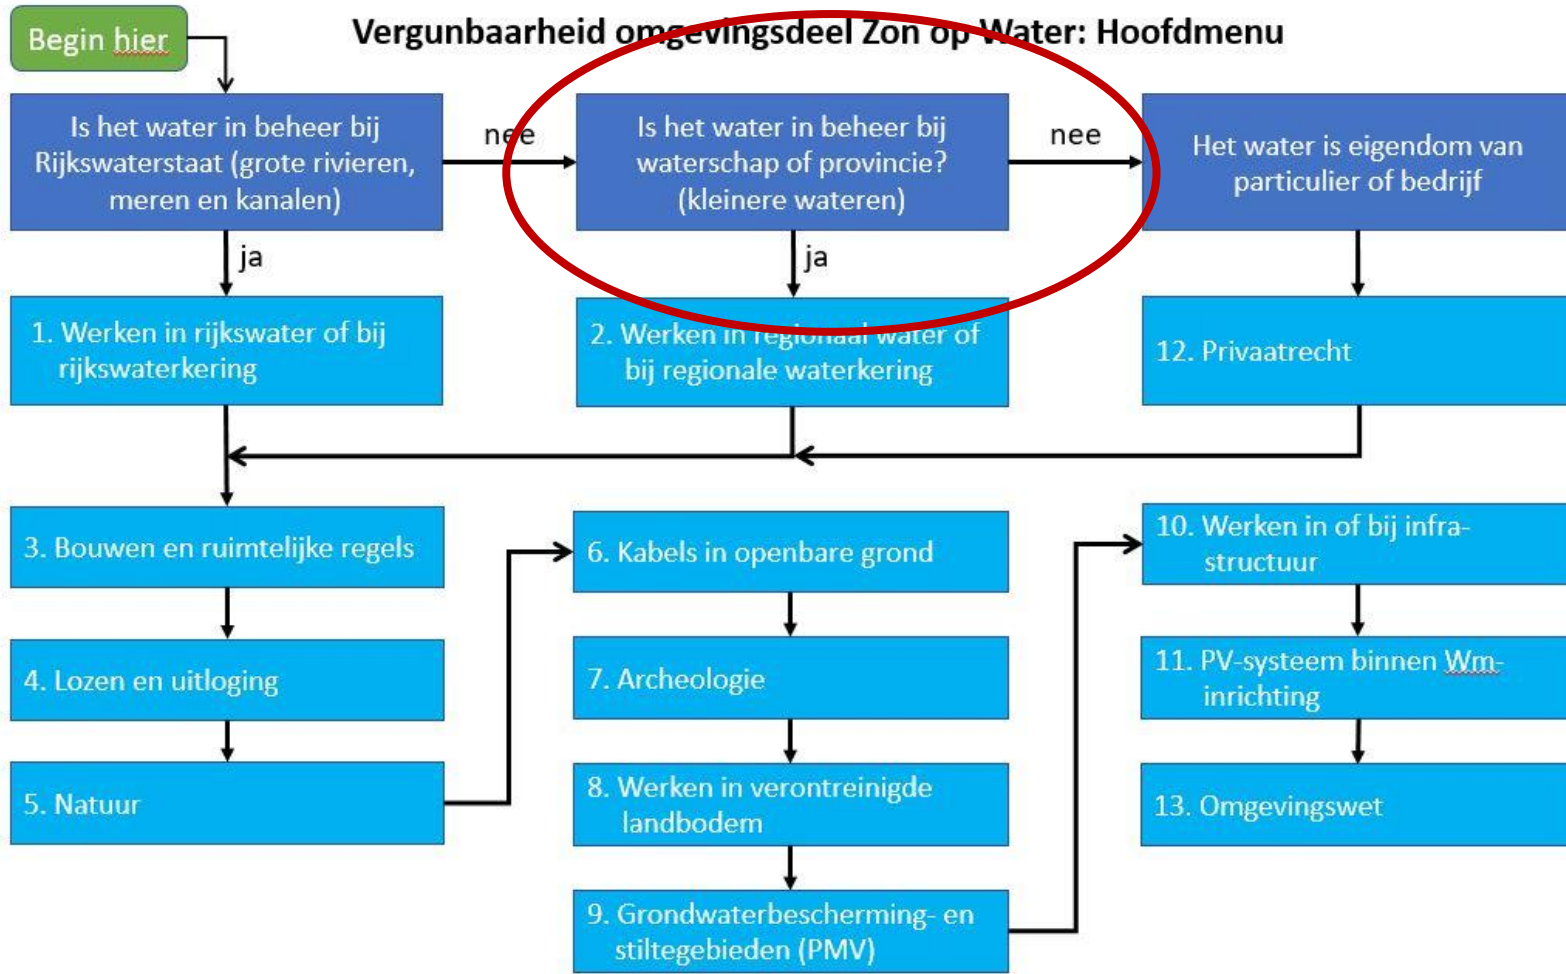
Begin hier

Vergunbaarheid omgevingsdeel Zon op Water: Hoofdmenu

Is het water in beheer bij Rijkswaterstaat (grote rivieren, meren en kanalen)

nee

Is het water in beheer bij waterschap of provincie? (kleinere wateren)

nee

Het water is eigendom van particulier of bedrijf

ja

ja

1. Werken in rijkswater of bij rijkswaterkering

2. Werken in regionaal water of bij regionale waterkering

12. Privaatrecht

3. Bouwen en ruimtelijke regels

4. Lozen en uitloging

5. Natuur

6. Kabels in openbare grond

7. Archeologie

8. Werken in verontreinigde landbodem

9. Grondwaterbescherming- en stiltegebieden (PMV)

10. Werken in of bij infrastructuur

11. PV-systeem binnen Wm-inrichting

13. Omgevingswet